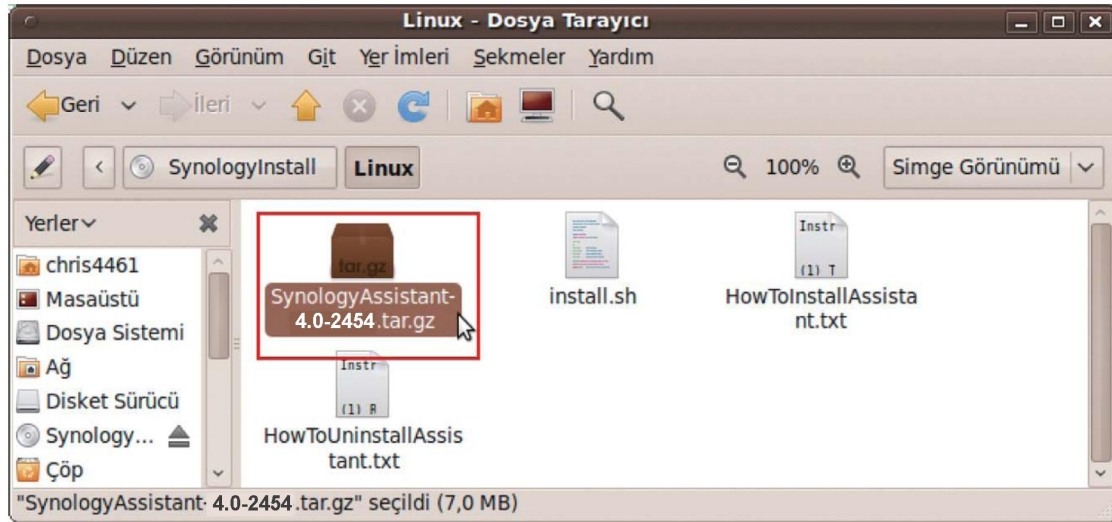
Linux - Dosya Tarayıcı

Dosya Düzen Görünüm Git Yer İmleri Sekmeler Yardım

Geri İleri

SynologyInstall Linux 100% Simge Görünümü

Yerler

chris4461
Masaüstü
Dosya Sistemi
Ağ
Disket Sürücü
Synology...
Çöp

tar.gz
SynologyAssistant-4.0-2454.tar.gz

install.sh

Instr
(1) T
HowToInstallAssistant.txt

Instr
(1) R
HowToUninstallAssistant.txt

"SynologyAssistant-4.0-2454.tar.gz" seçildi (7,0 MB)